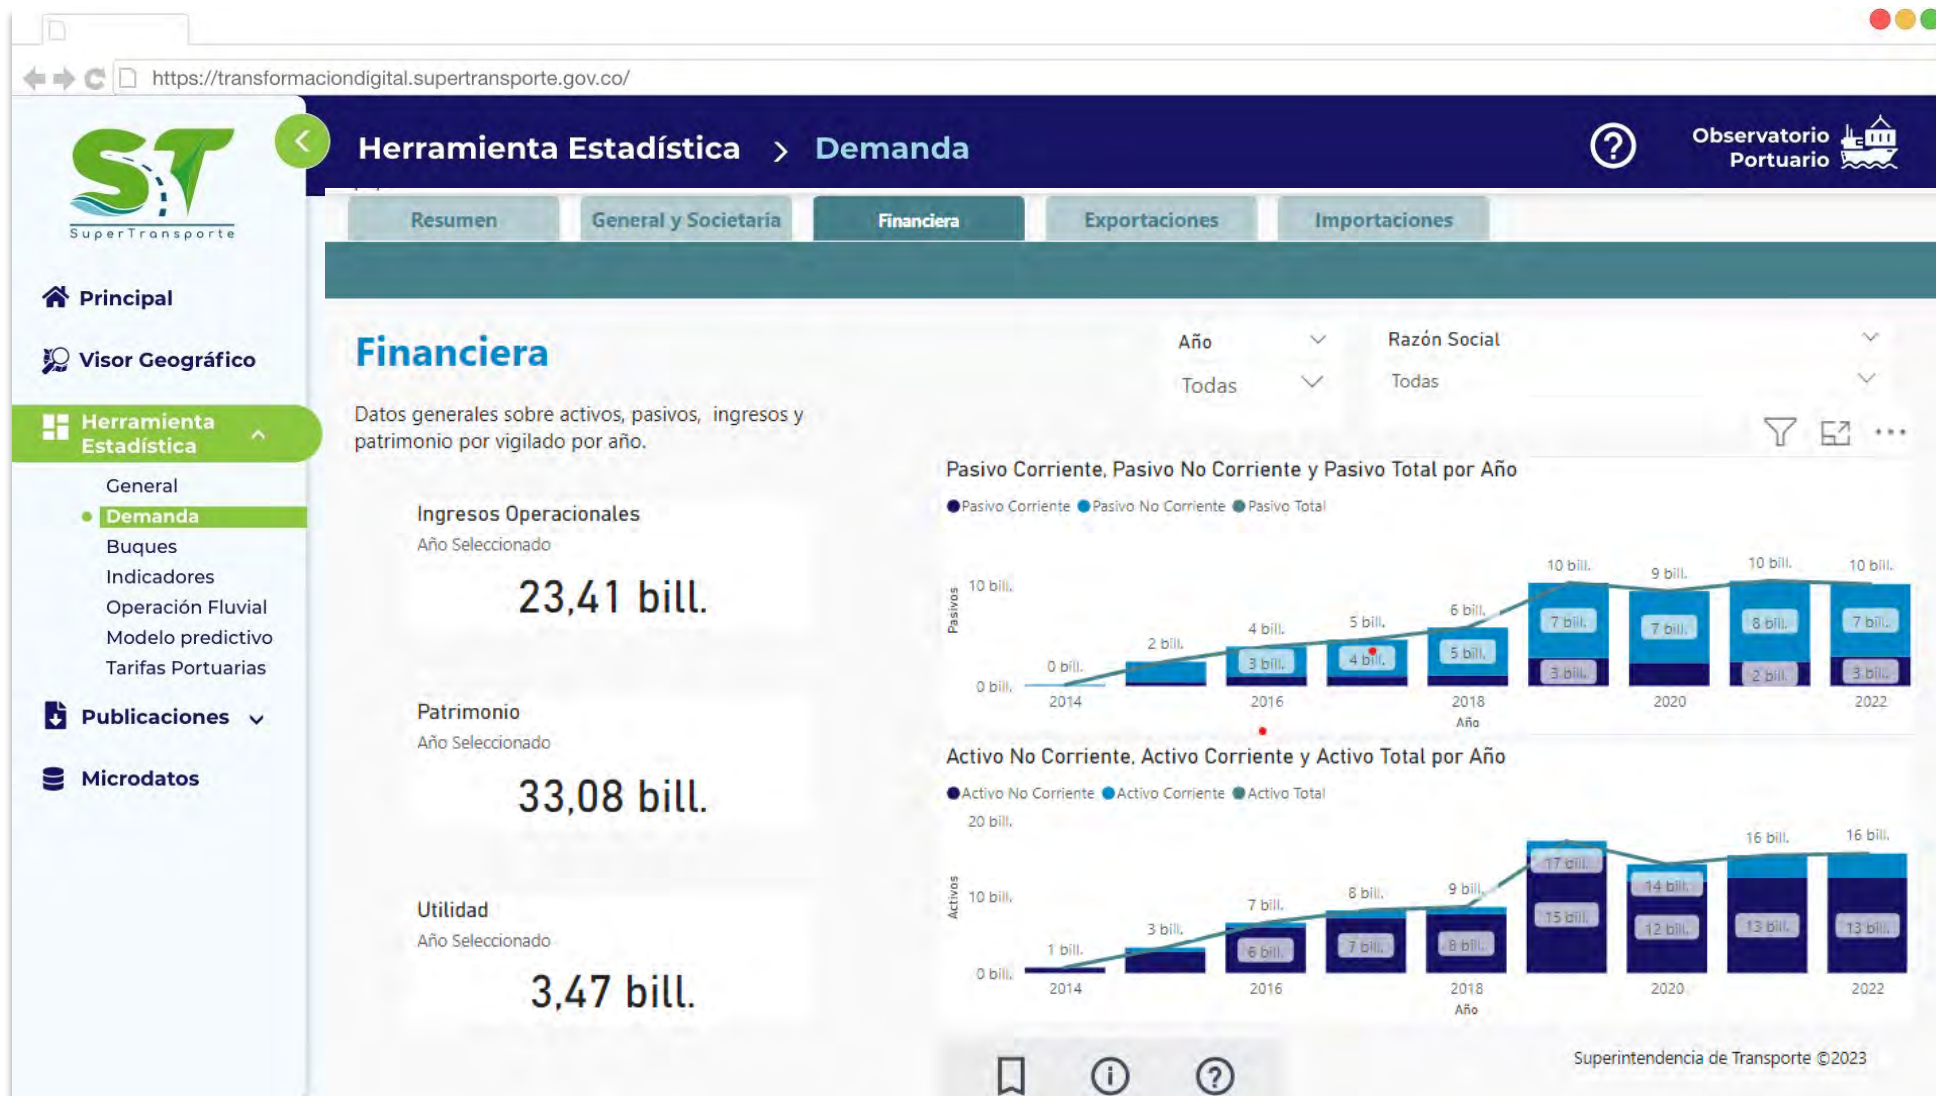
https://transformaciondigital.supertransporte.gov.co/

SuperTransporte

Herramienta Estadística > Demanda

Observatorio Portuario

Resumen | General y Societaria | Financiera | Exportaciones | Importaciones

Principal

Visor Geográfico

Herramienta Estadística

General

Demanda

Buques

Indicadores

Operación Fluvial

Modelo predictivo

Tarifas Portuarias

Publicaciones

Microdatos

Financiera

Datos generales sobre activos, pasivos, ingresos y patrimonio por vigilado por año.

Año
Todas

Razón Social
Todas

Ingresos Operacionales
Año Seleccionado
23,41 bill.

Patrimonio
Año Seleccionado
33,08 bill.

Utilidad
Año Seleccionado
3,47 bill.

Pasivo Corriente, Pasivo No Corriente y Pasivo Total por Año

Pasivo Corriente  Pasivo No Corriente  Pasivo Total

Pasivos
10 bill.
0 bill.
0 bill. 2 bill. 4 bill. 3 bill. 5 bill. 4 bill. 6 bill. 5 bill. 10 bill. 7 bill. 3 bill. 9 bill. 7 bill. 10 bill. 8 bill. 2 bill. 10 bill. 7 bill. 3 bill.
2014 2016 2018 2020 2022
Año

Activo No Corriente, Activo Corriente y Activo Total por Año

Activo No Corriente  Activo Corriente  Activo Total

Activos
20 bill.
10 bill.
0 bill.
1 bill. 3 bill. 7 bill. 6 bill. 8 bill. 7 bill. 9 bill. 8 bill. 17 bill. 15 bill. 14 bill. 12 bill. 16 bill. 13 bill. 16 bill. 13 bill.
2014 2016 2018 2020 2022
Año

Superintendencia de Transporte ©2023